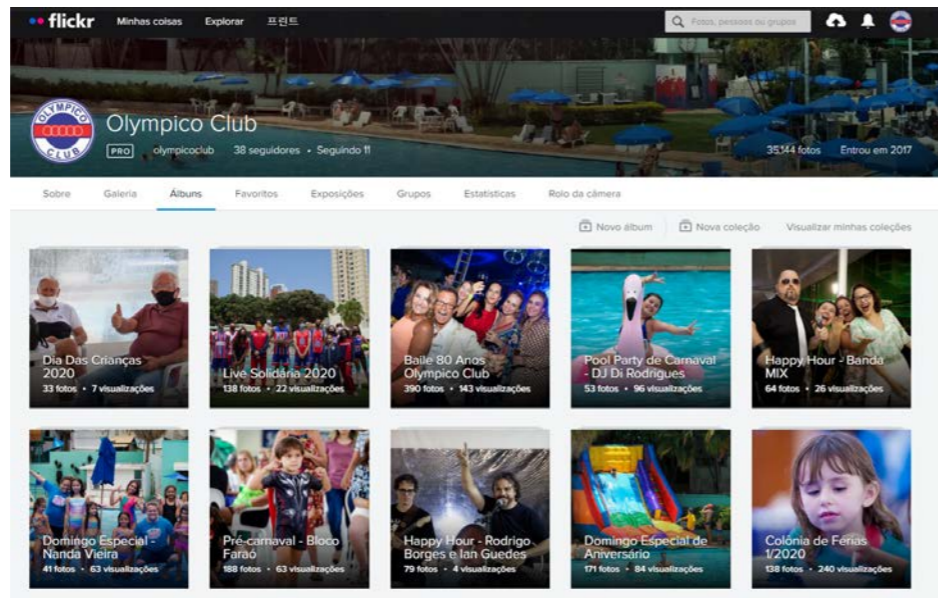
flickr Minhas coisas Explorar 프린트

Fotos, pessoas ou grupos

OLYMPICO CLUB

Olympico Club

PRO olympicoclub 38 seguidores • Seguindo 11

35.144 fotos Entrou em 2017

Sobre Galeria Álbuns Favoritos Exposições Grupos Estatísticas Rolo da câmera

Novo álbum Nova coleção Visualizar minhas coleções

Dia Das Crianças 2020
33 fotos • 7 visualizações

Live Solidária 2020
138 fotos • 22 visualizações

Baile 80 Anos Olympico Club
390 fotos • 143 visualizações

Pool Party de Carnaval - DJ Di Rodrigues
53 fotos • 96 visualizações

Happy Hour - Banda MIX
64 fotos • 26 visualizações

Domingo Especial - Nanda Vieira
41 fotos • 63 visualizações

Pré-carnaval - Bloco Faraó
188 fotos • 63 visualizações

Happy Hour - Rodrigo Borges e Ian Guedes
79 fotos • 4 visualizações

Domingo Especial de Aniversário
171 fotos • 84 visualizações

Colônia de Férias 1/2020
138 fotos • 240 visualizações